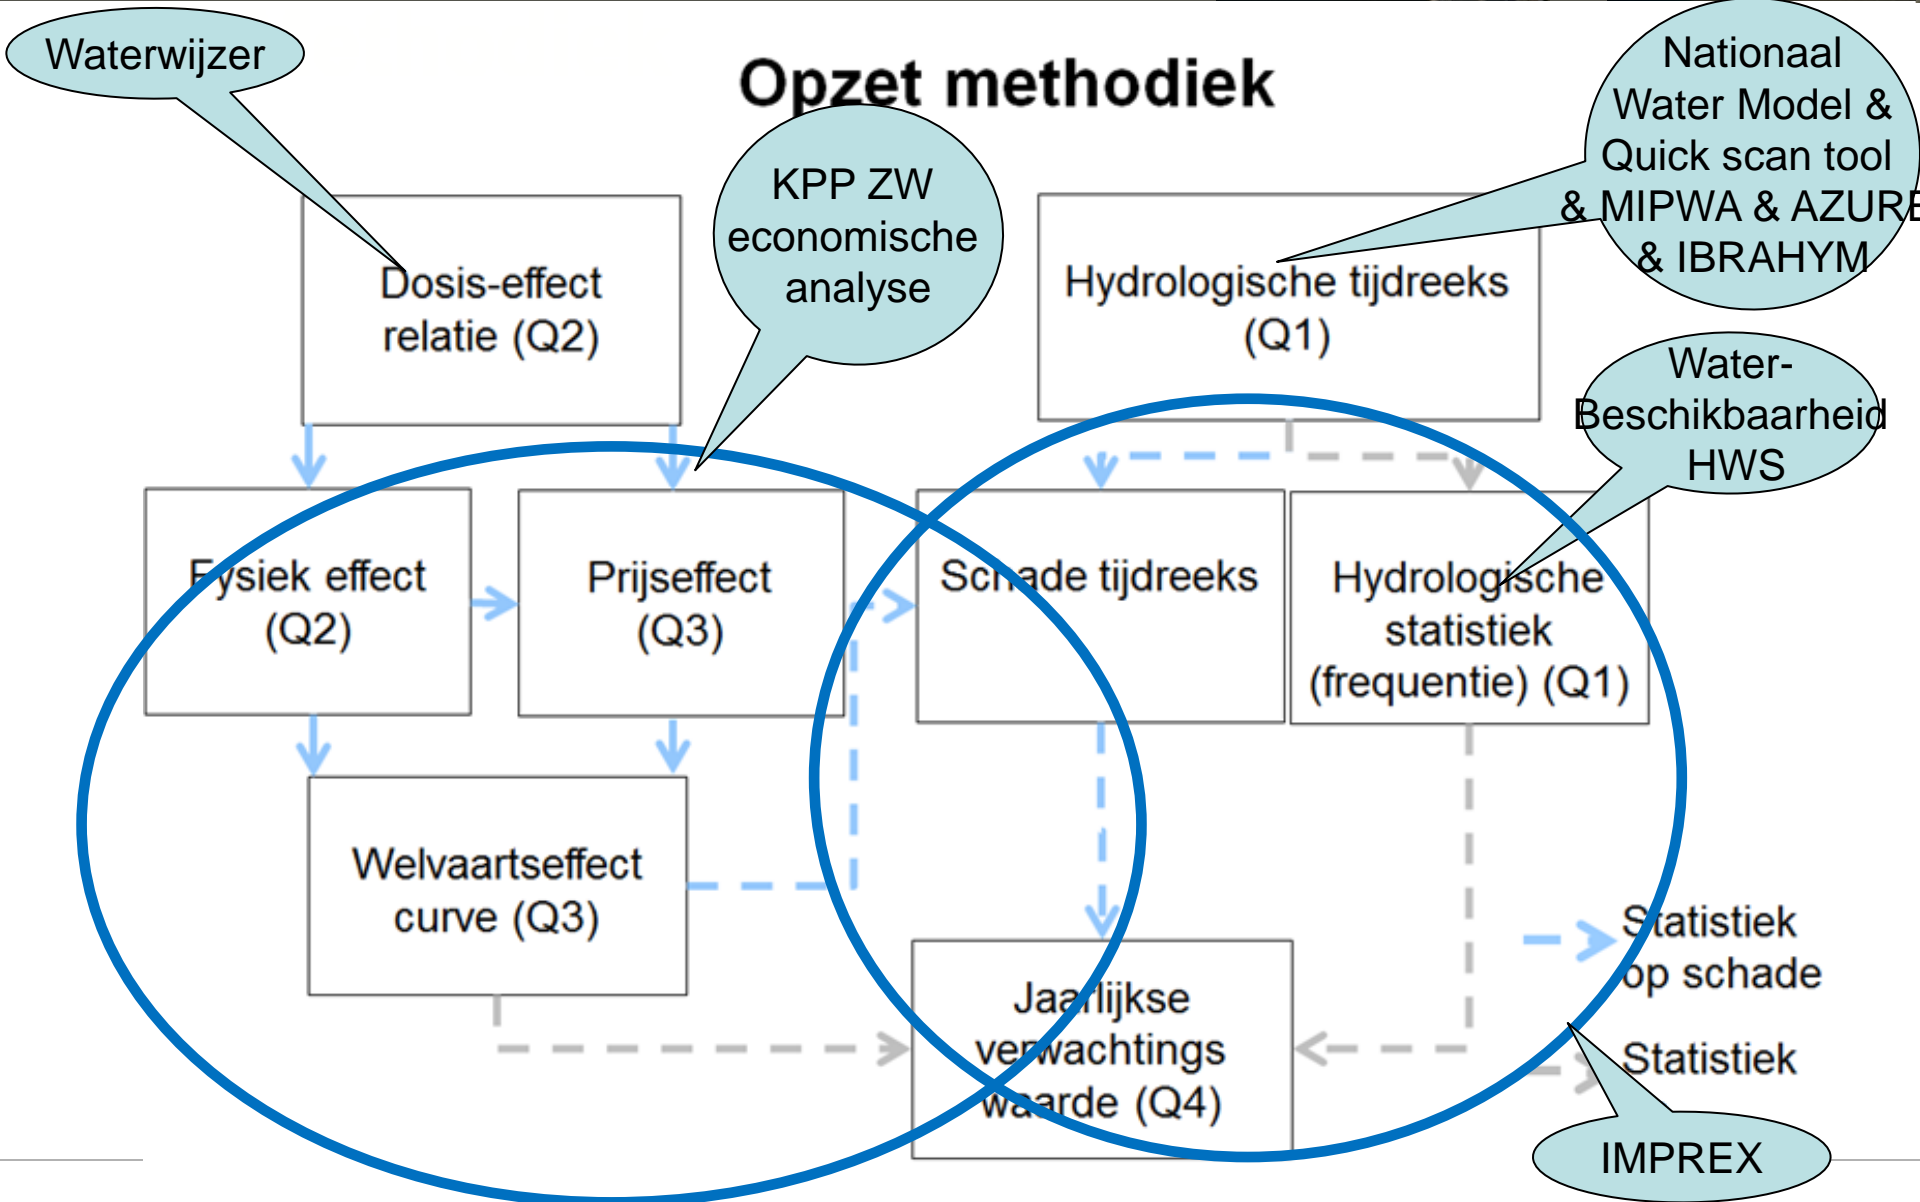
Opzet methodiek

Waterwijzer

KPP ZW economische analyse

Nationaal Water Model & Quick scan tool & MIPWA & AZURE & IBRAHYM

Dosis-effect relatie (Q2)

Hydrologische tijdreeks (Q1)

Water-Beschikbaarheid HWS

Fysiek effect (Q2)

Prijseffect (Q3)

Schade tijdreeks

Hydrologische statistiek (frequentie) (Q1)

Welvaartseffect curve (Q3)

Statistiek op schade

Jaarlijkse verwachtings waarde (Q4)

Statistiek

IMPREX